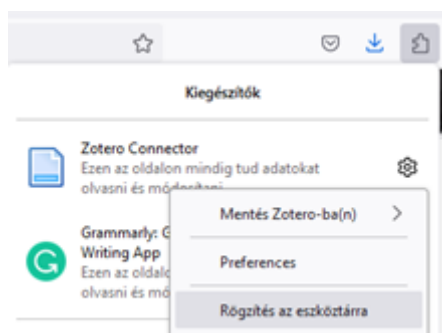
Kiegészítők

Zotero Connector
Ezen az oldalon mindig tud adatokat olvasni és módosítani

Grammarly: G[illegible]
Writing App
Ezen az oldal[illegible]
olvasni és mó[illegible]

Mentés Zotero-ba(n)

Preferences

Rögzítés az eszköztárra